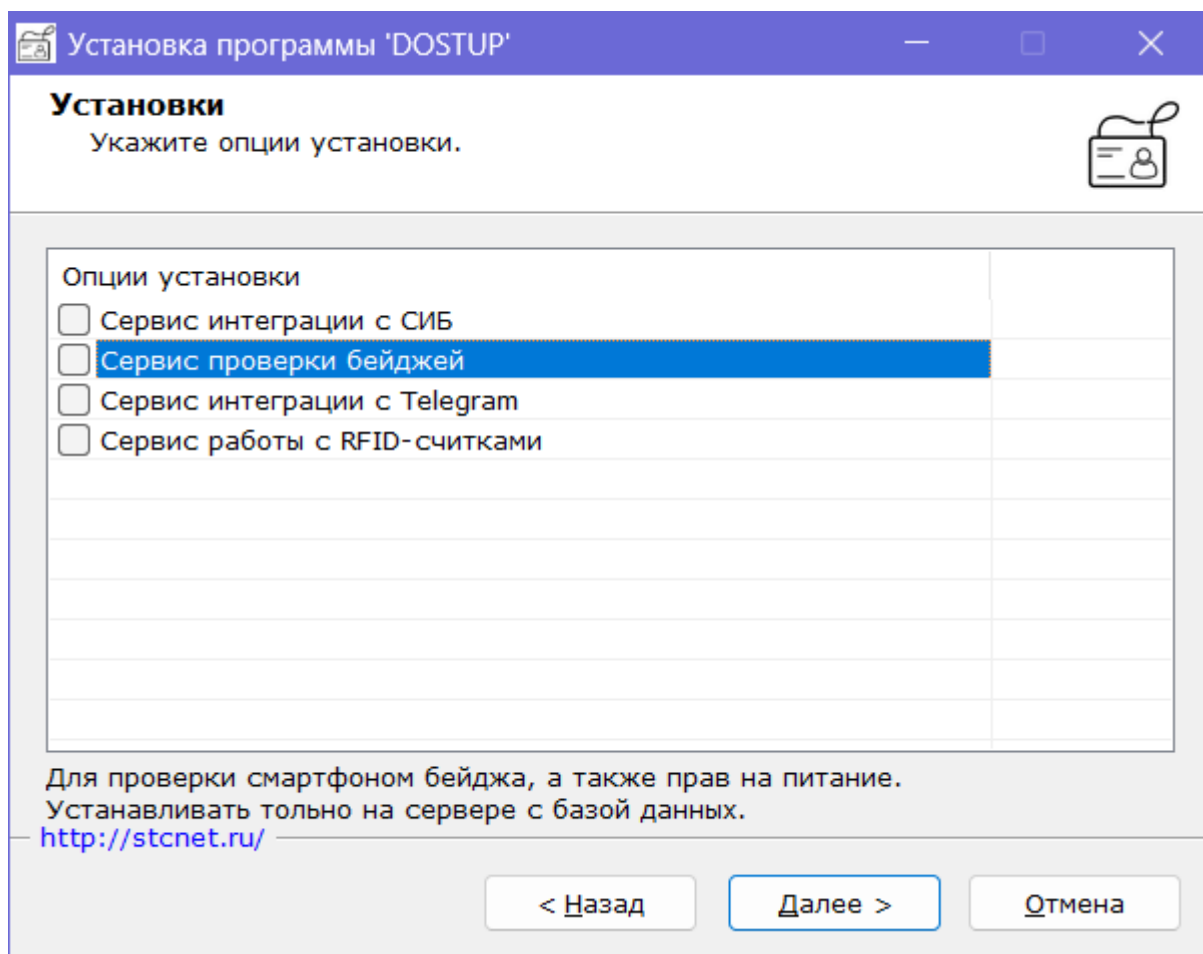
Установка программы 'DOSTUP'

Установки
Укажите опции установки.

Опции установки
Сервис интеграции с СИБ
Сервис проверки бейджей
Сервис интеграции с Telegram
Сервис работы с RFID-считками

Для проверки смартфоном бейджа, а также прав на питание.
Устанавливать тольно на сервере с базой данных.

http://stcnet.ru/

< Назад
Далее >
Отмена